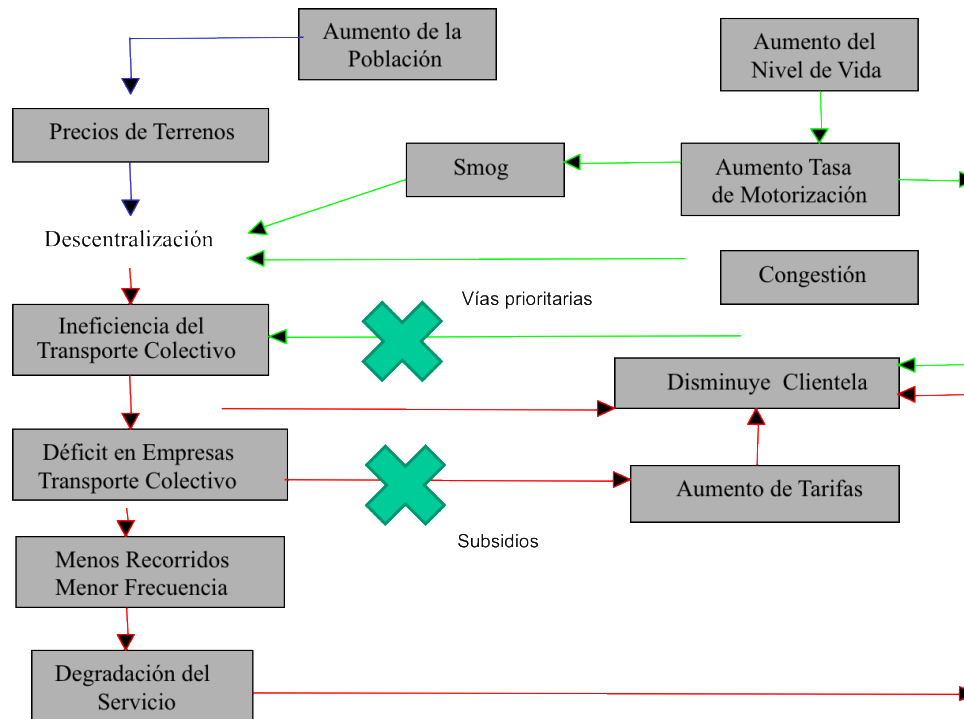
Aumento de la Población

Aumento del Nivel de Vida

Precios de Terrenos

Smog

Aumento Tasa de Motorización

Descentralización

Congestión

Vías prioritarias

Ineficiencia del Transporte Colectivo

Disminuye Clientela

Déficit en Empresas Transporte Colectivo

Aumento de Tarifas

Subsidios

Menos Recorridos Menor Frecuencia

Degradación del Servicio